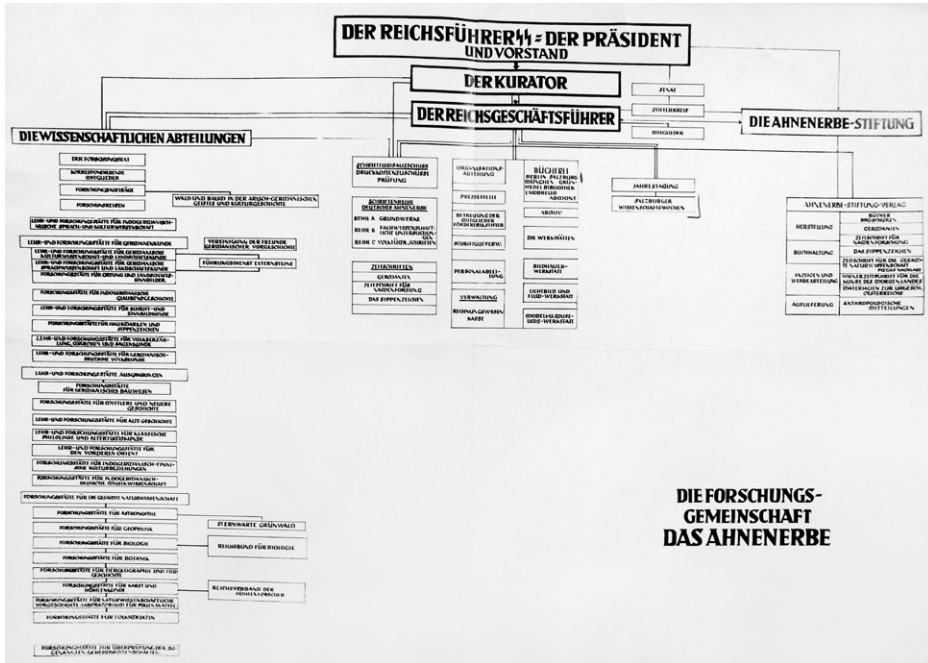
DER REICHSFÜHRER SS = DER PRÄSIDENT UND VORSTAND

DER KURATOR

DER REICHSGESCHÄFTSFÜHRER

SENAT

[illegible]

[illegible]

DIE AHNENERBE-STIFTUNG

DIE WISSENSCHAFTLICHEN ABTEILUNGEN

DER FORSCHUNGSRAT

KORRESPONDIERENDE MITGLIEDER

FORSCHUNGSBEIRÄTE

FORSCHUNGSREISEN

WALD UND BAUM IN DER ARISCH-GERMANISCHEN GEISTES- UND KULTURGESCHICHTE

LEHR- UND FORSCHUNGSSTÄTTE FÜR INDOGERMANISCH-ARISCHE SPRACH- UND KULTURWISSENSCHAFT

LEHR- UND FORSCHUNGSSTÄTTE FÜR GERMANENKUNDE

VEREINIGUNG DER FREUNDE GERMANISCHER VORGESCHICHTE

FÜHRUNGSDIENST EXTERNSTEINE

LEHR- UND FORSCHUNGSSTÄTTE FÜR GERMANISCHE KULTURWISSENSCHAFT UND LANDESKUNDE

LEHR- UND FORSCHUNGSSTÄTTE FÜR GERMANISCHE SPRACHWISSENSCHAFT UND LANDESKUNDE

FORSCHUNGSSTÄTTE FÜR ORTUNG UND LANDSCHAFTSSINNBILDER

FORSCHUNGSSTÄTTE FÜR INDOGERMANISCHE GLAUBENSGESCHICHTE

LEHR- UND FORSCHUNGSSTÄTTE FÜR SCHRIFT- UND SINNBILDKUNDE

FORSCHUNGSSTÄTTE FÜR HAUSMARKEN UND SIPPENZEICHEN

LEHR- UND FORSCHUNGSSTÄTTE FÜR VOLKSERZÄHLUNG, MÄRCHEN- UND SAGENKUNDE

LEHR- UND FORSCHUNGSSTÄTTE FÜR GERMANISCH-DEUTSCHE VOLKSKUNDE

LEHR- UND FORSCHUNGSSTÄTTE AUSGRABUNGEN

FORSCHUNGSSTÄTTE FÜR GERMANISCHES BAUWESEN

FORSCHUNGSSTÄTTE FÜR MITTLERE UND NEUERE GESCHICHTE

LEHR- UND FORSCHUNGSSTÄTTE FÜR ALTE GESCHICHTE

LEHR- UND FORSCHUNGSSTÄTTE FÜR KLASSISCHE PHILOLOGIE UND ALTERTUMSKUNDE

LEHR- UND FORSCHUNGSSTÄTTE FÜR DEN VORDEREN ORIENT

FORSCHUNGSSTÄTTE FÜR INDOGERMANISCH-FINNISCHE KULTURBEZIEHUNGEN

FORSCHUNGSSTÄTTE FÜR INDOGERMANISCH-DEUTSCHE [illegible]

FORSCHUNGSSTÄTTE FÜR DIE GESAMTE NATURWISSENSCHAFT

FORSCHUNGSSTÄTTE FÜR ASTRONOMIE

STERNWARTE GRÜNWALD

FORSCHUNGSSTÄTTE FÜR GEOPHYSIK

FORSCHUNGSSTÄTTE FÜR BIOLOGIE

REICHSBUND FÜR BIOLOGIE

FORSCHUNGSSTÄTTE FÜR BOTANIK

FORSCHUNGSSTÄTTE FÜR KARSTGEOGRAPHIE UND -GESCHICHTE

FORSCHUNGSSTÄTTE FÜR KARST UND HÖHLENKUNDE

REICHSVERBAND DER HÖHLENFORSCHER

FORSCHUNGSSTÄTTE FÜR NATURWISSENSCHAFTLICHE VORGESCHICHTE, LABORATORIUM FÜR POLLENANALYSE

FORSCHUNGSSTÄTTE FÜR VOLKSMEDIZIN

FORSCHUNGSSTÄTTE ZUR ÜBERPRÜFUNG DER SO GENANNTEN GEHEIMWISSENSCHAFTEN

SCHRIFTLEITUNG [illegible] DRUCKKOSTENZUSCHÜSSE PRÜFUNG

SCHRIFTENREIHE DEUTSCHES AHNENERBE
REIHE A GRUNDWERKE
REIHE B FACHWISSENSCHAFTLICHE UNTERSUCHUNGEN
REIHE C VOLKSTÜMLICHE SCHRIFTEN

ZEITSCHRIFTEN
GERMANIEN
ZEITSCHRIFT FÜR VÖLKERFORSCHUNG
DAS SIPPENZEICHEN

ORGANISATIONSABTEILUNG

PRESSESTELLE

BETREUUNG DER MITGLIEDER FÖRDERERGESELLSCHAFT

SCHRIFTGUTVERW.

PERSONALABTEILUNG

VERWALTUNG

REISEKOSTEN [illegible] KASSE

BÜCHEREI BERLIN, SALZBURG, MÜNCHEN, GRÜNWALD, BIBLIOTHEK LUDWIGS ADORNO

ARCHIV

BILDWERKSTÄTTEN

BILDHAUERWERKSTATT

LICHTBILD UND FILMWERKSTATT

MODELLBAUWERKSTATT

JAHRESTAGUNG

SALZBURGER WISSENSCHAFTSWOCHEN

AHNENERBE-STIFTUNG-VERLAG

HERSTELLUNG | BÜCHER BROSCHÜREN
| GERMANIEN
| ZEITSCHRIFT FÜR VÖLKERFORSCHUNG
BUCHHALTUNG | DAS SIPPENZEICHEN
| ZEITSCHRIFT FÜR DIE GESAMTE NATURWISSENSCHAFT
ANZEIGEN UND WERBEABTEILUNG | WISSENSCHAFTLICHE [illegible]
| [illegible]
AUSLIEFERUNG | ANTHROPOLOGISCHE MITTEILUNGEN

DIE FORSCHUNGSGEMEINSCHAFT
DAS AHNENERBE